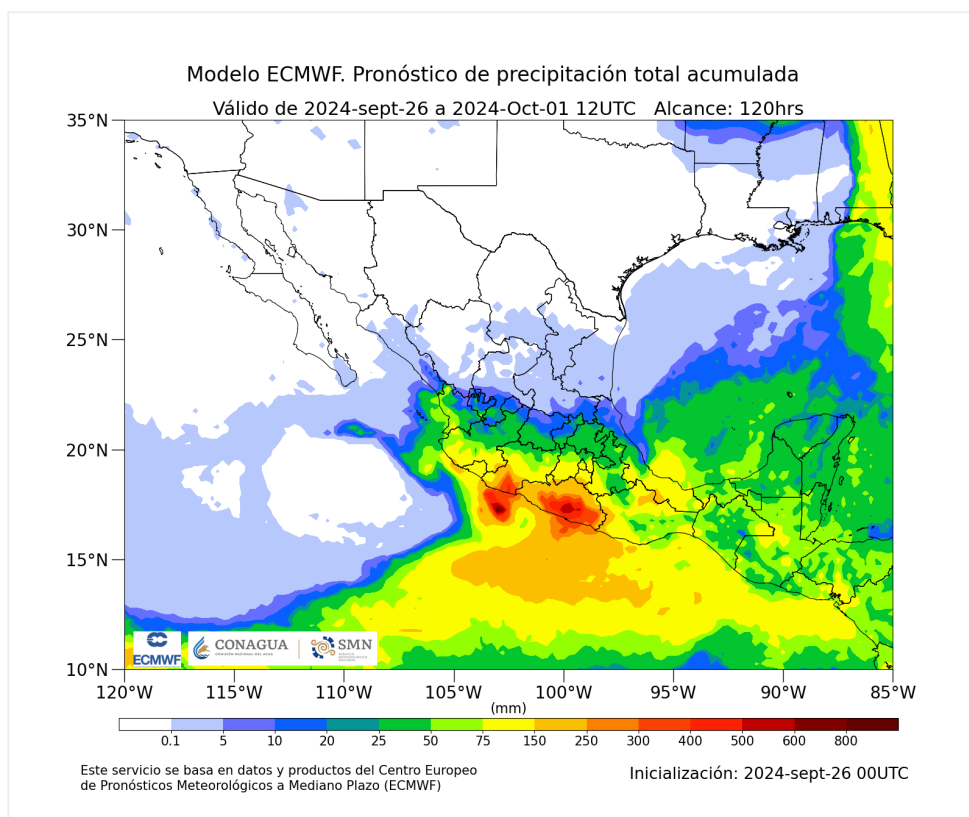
Modelo ECMWF. Pronóstico de precipitación total acumulada
Válido de 2024-sept-26 a 2024-Oct-01 12UTC   Alcance: 120hrs

35°N
30°N
25°N
20°N
15°N
10°N

120°W 115°W 110°W 105°W 100°W 95°W 90°W 85°W

ECMWF
CONAGUA COMISIÓN NACIONAL DEL AGUA
SMN SERVICIO METEOROLÓGICO NACIONAL

(mm)
0.1 5 10 20 25 50 75 150 250 300 400 500 600 800

Este servicio se basa en datos y productos del Centro Europeo de Pronósticos Meteorológicos a Mediano Plazo (ECMWF)

Inicialización: 2024-sept-26 00UTC